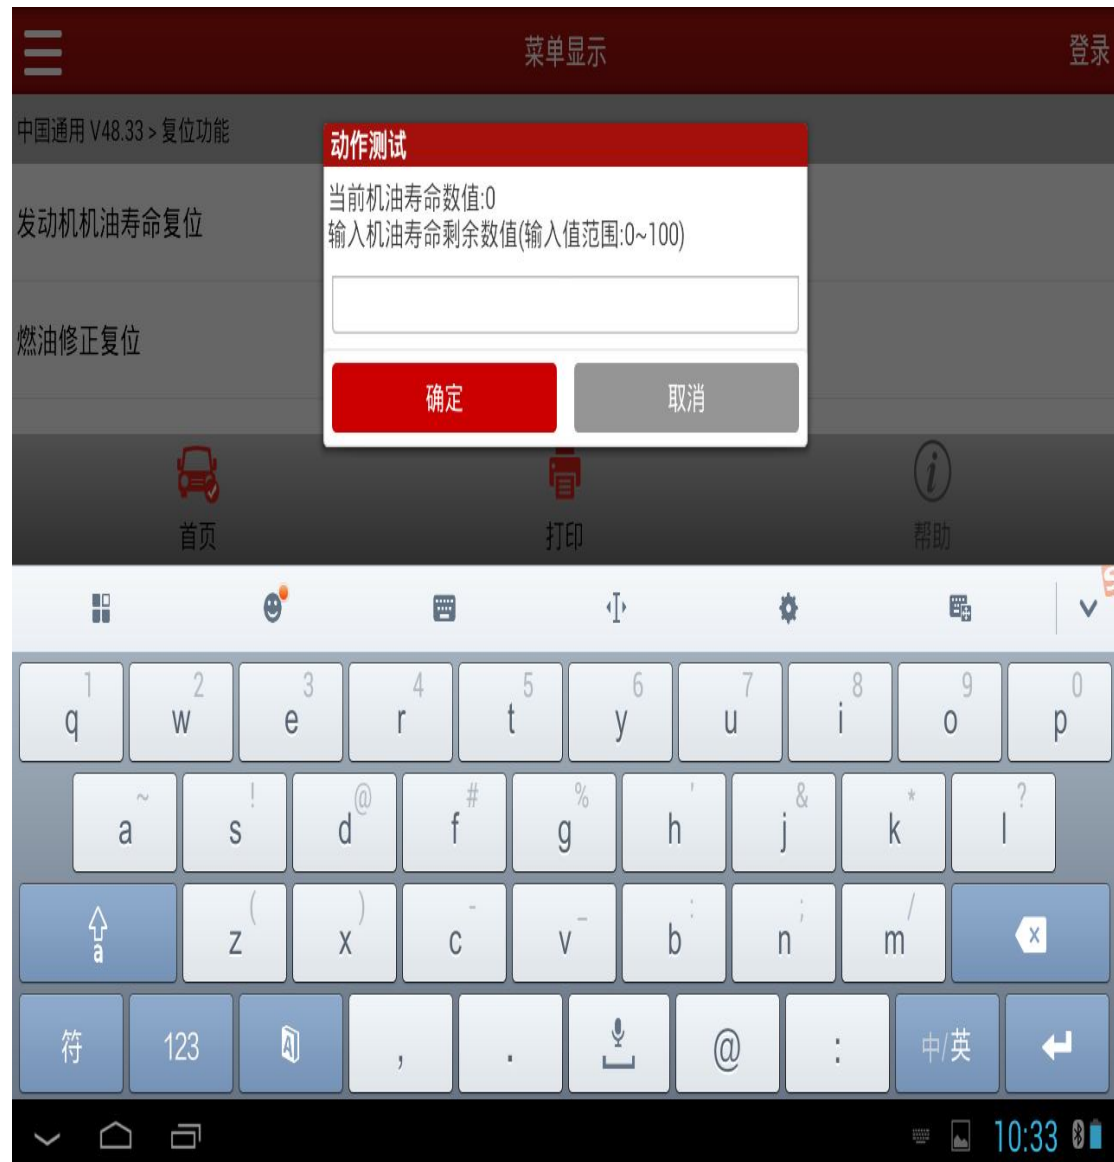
菜单显示

登录

中国通用 V48.33 > 复位功能

发动机机油寿命复位

燃油修正复位

动作测试

当前机油寿命数值:0
输入机油寿命剩余数值(输入值范围:0~100)

确定

取消

首页

打印

帮助

1 q 2 w 3 e 4 r 5 t 6 y 7 u 8 i 9 o 0 p

~ a ! s @ d # f % g ' h & j * k ? l

a ( z ) x - c _ v : b ; n / m

符 123 , . @ : 中/英

10:33